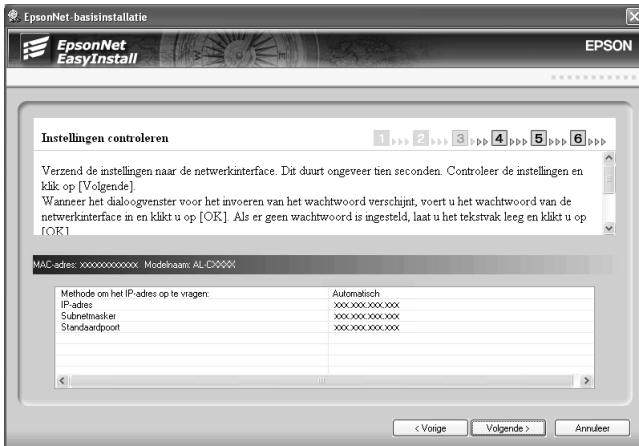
EpsonNet-basisinstallatie

EpsonNet EasyInstall

EPSON

Instellingen controleren

1 2 3 4 5 6

Verzend de instellingen naar de netwerkinterface. Dit duurt ongeveer tien seconden. Controleer de instellingen en klik op [Volgende].
Wanneer het dialoogvenster voor het invoeren van het wachtwoord verschijnt, voert u het wachtwoord van de netwerkinterface in en klikt u op [OK]. Als er geen wachtwoord is ingesteld, laat u het tekstvak leeg en klikt u op [OK].

MAC-adres: xxxxxxxxxxxx Modelnaam: AL-CXXXX

| Methode om het IP-adres op te vragen: | Automatisch |
|---|---|
| IP-adres | xxx.xxx.xxx.xxx |
| Subnetmasker | xxx.xxx.xxx.xxx |
| Standaardpoort | xxx.xxx.xxx.xxx |

< Vorige   Volgende >   Annuleer